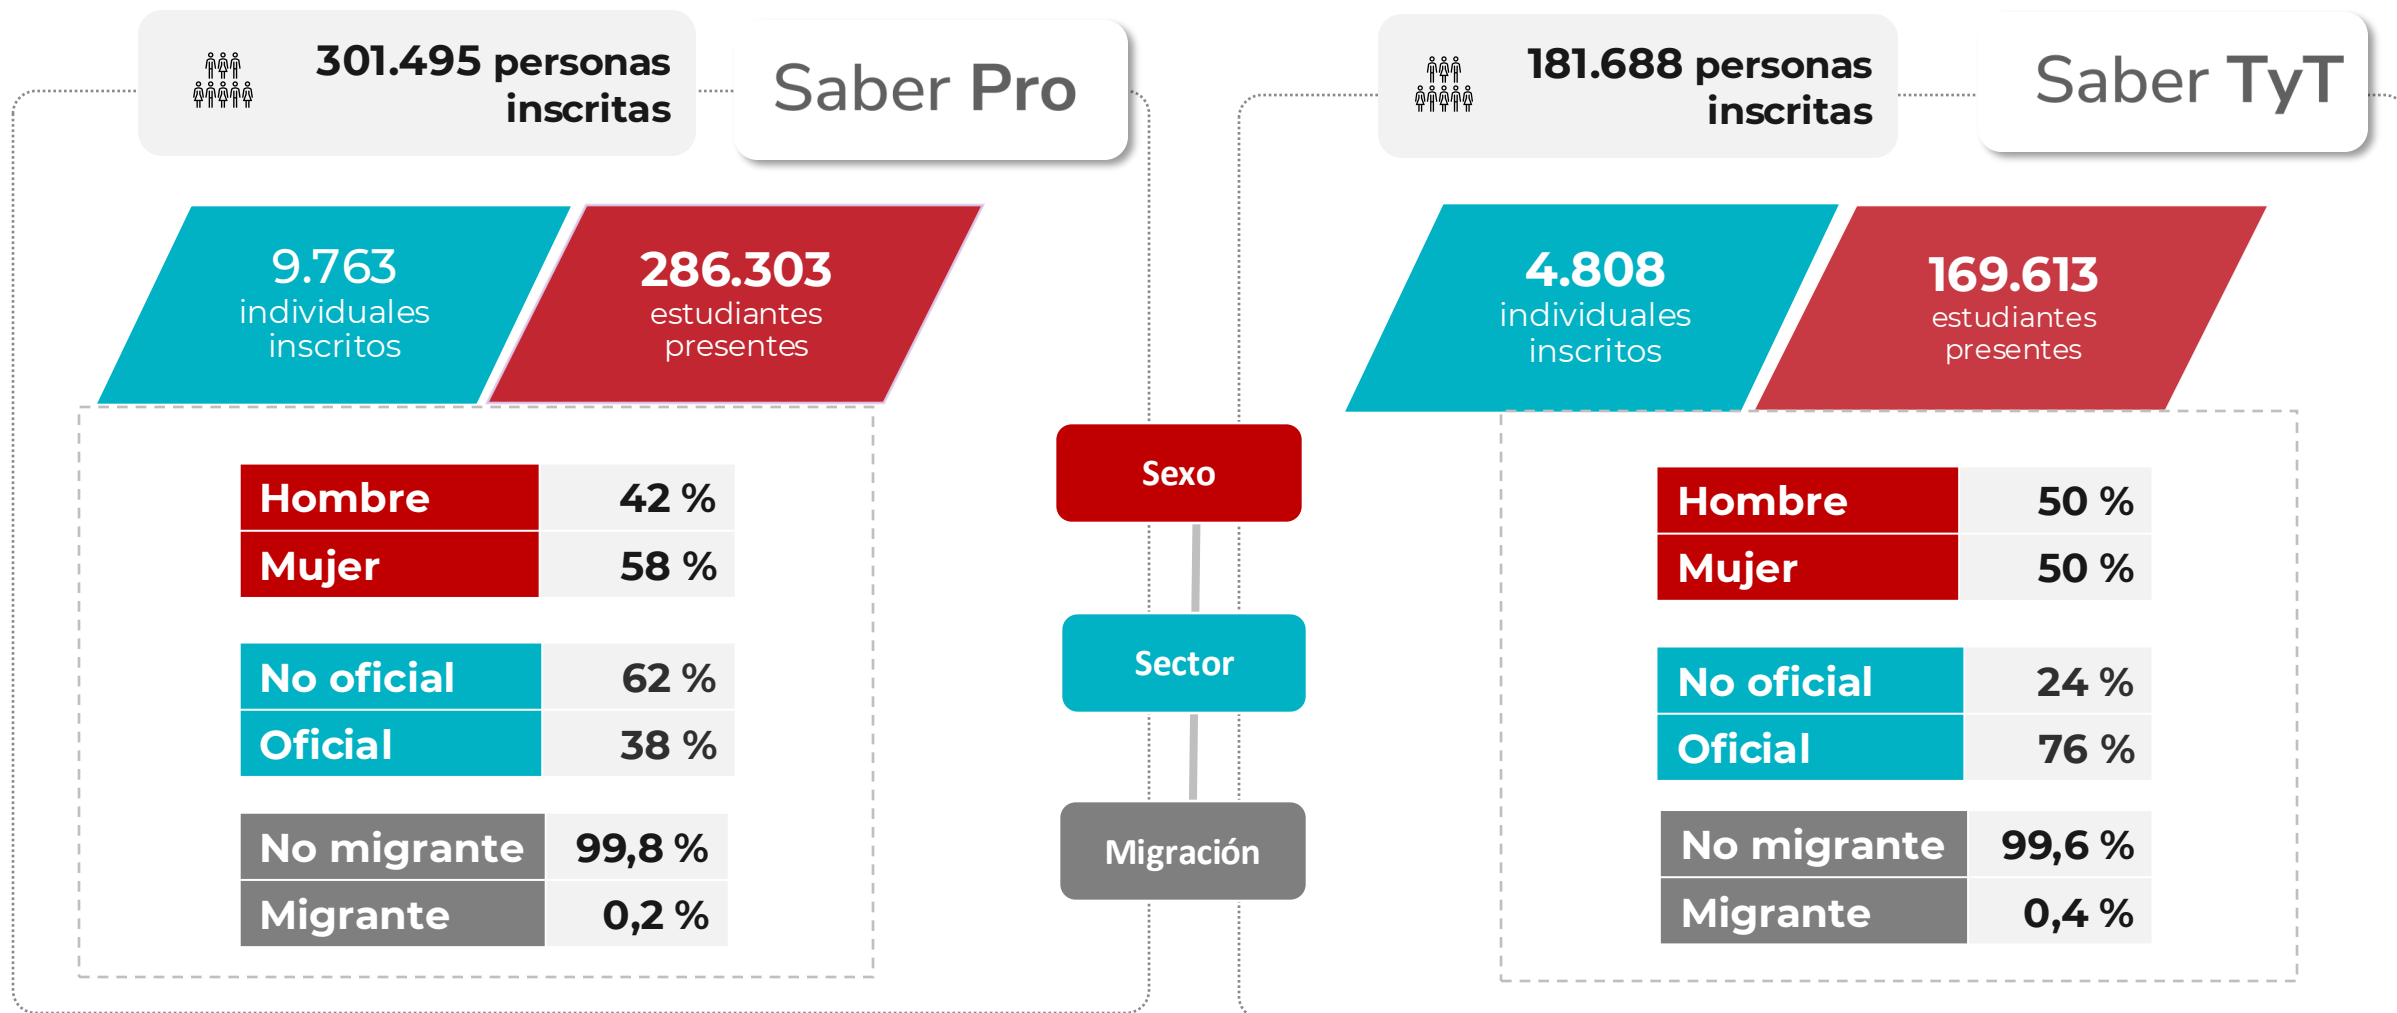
301.495 personas inscritas

Saber Pro

9.763 individuales inscritos

286.303 estudiantes presentes

| Hombre | 42 % |
|---|---|
| Mujer | 58 % |

| No oficial | 62 % |
|---|---|
| Oficial | 38 % |

| No migrante | 99,8 % |
|---|---|
| Migrante | 0,2 % |

Sexo

Sector

Migración

181.688 personas inscritas

Saber TyT

4.808 individuales inscritos

169.613 estudiantes presentes

| Hombre | 50 % |
|---|---|
| Mujer | 50 % |

| No oficial | 24 % |
|---|---|
| Oficial | 76 % |

| No migrante | 99,6 % |
|---|---|
| Migrante | 0,4 % |